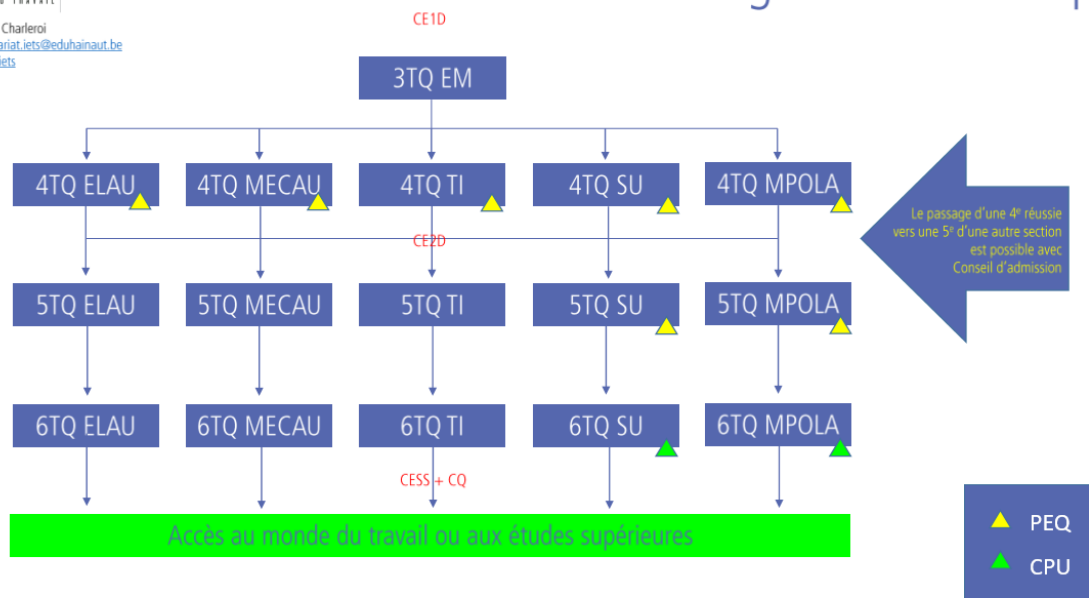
Charleroi
ariat.iets@eduhainaut.be
iets

CE1D

3TQ EM

4TQ ELAU
4TQ MECAU
4TQ TI
4TQ SU
4TQ MPOLA

Le passage d'une 4e réussie vers une 5e d'une autre section est possible avec Conseil d'admission

CE2D

5TQ ELAU
5TQ MECAU
5TQ TI
5TQ SU
5TQ MPOLA

6TQ ELAU
6TQ MECAU
6TQ TI
6TQ SU
6TQ MPOLA

CESS + CQ

Accès au monde du travail ou aux études supérieures

PEQ
CPU